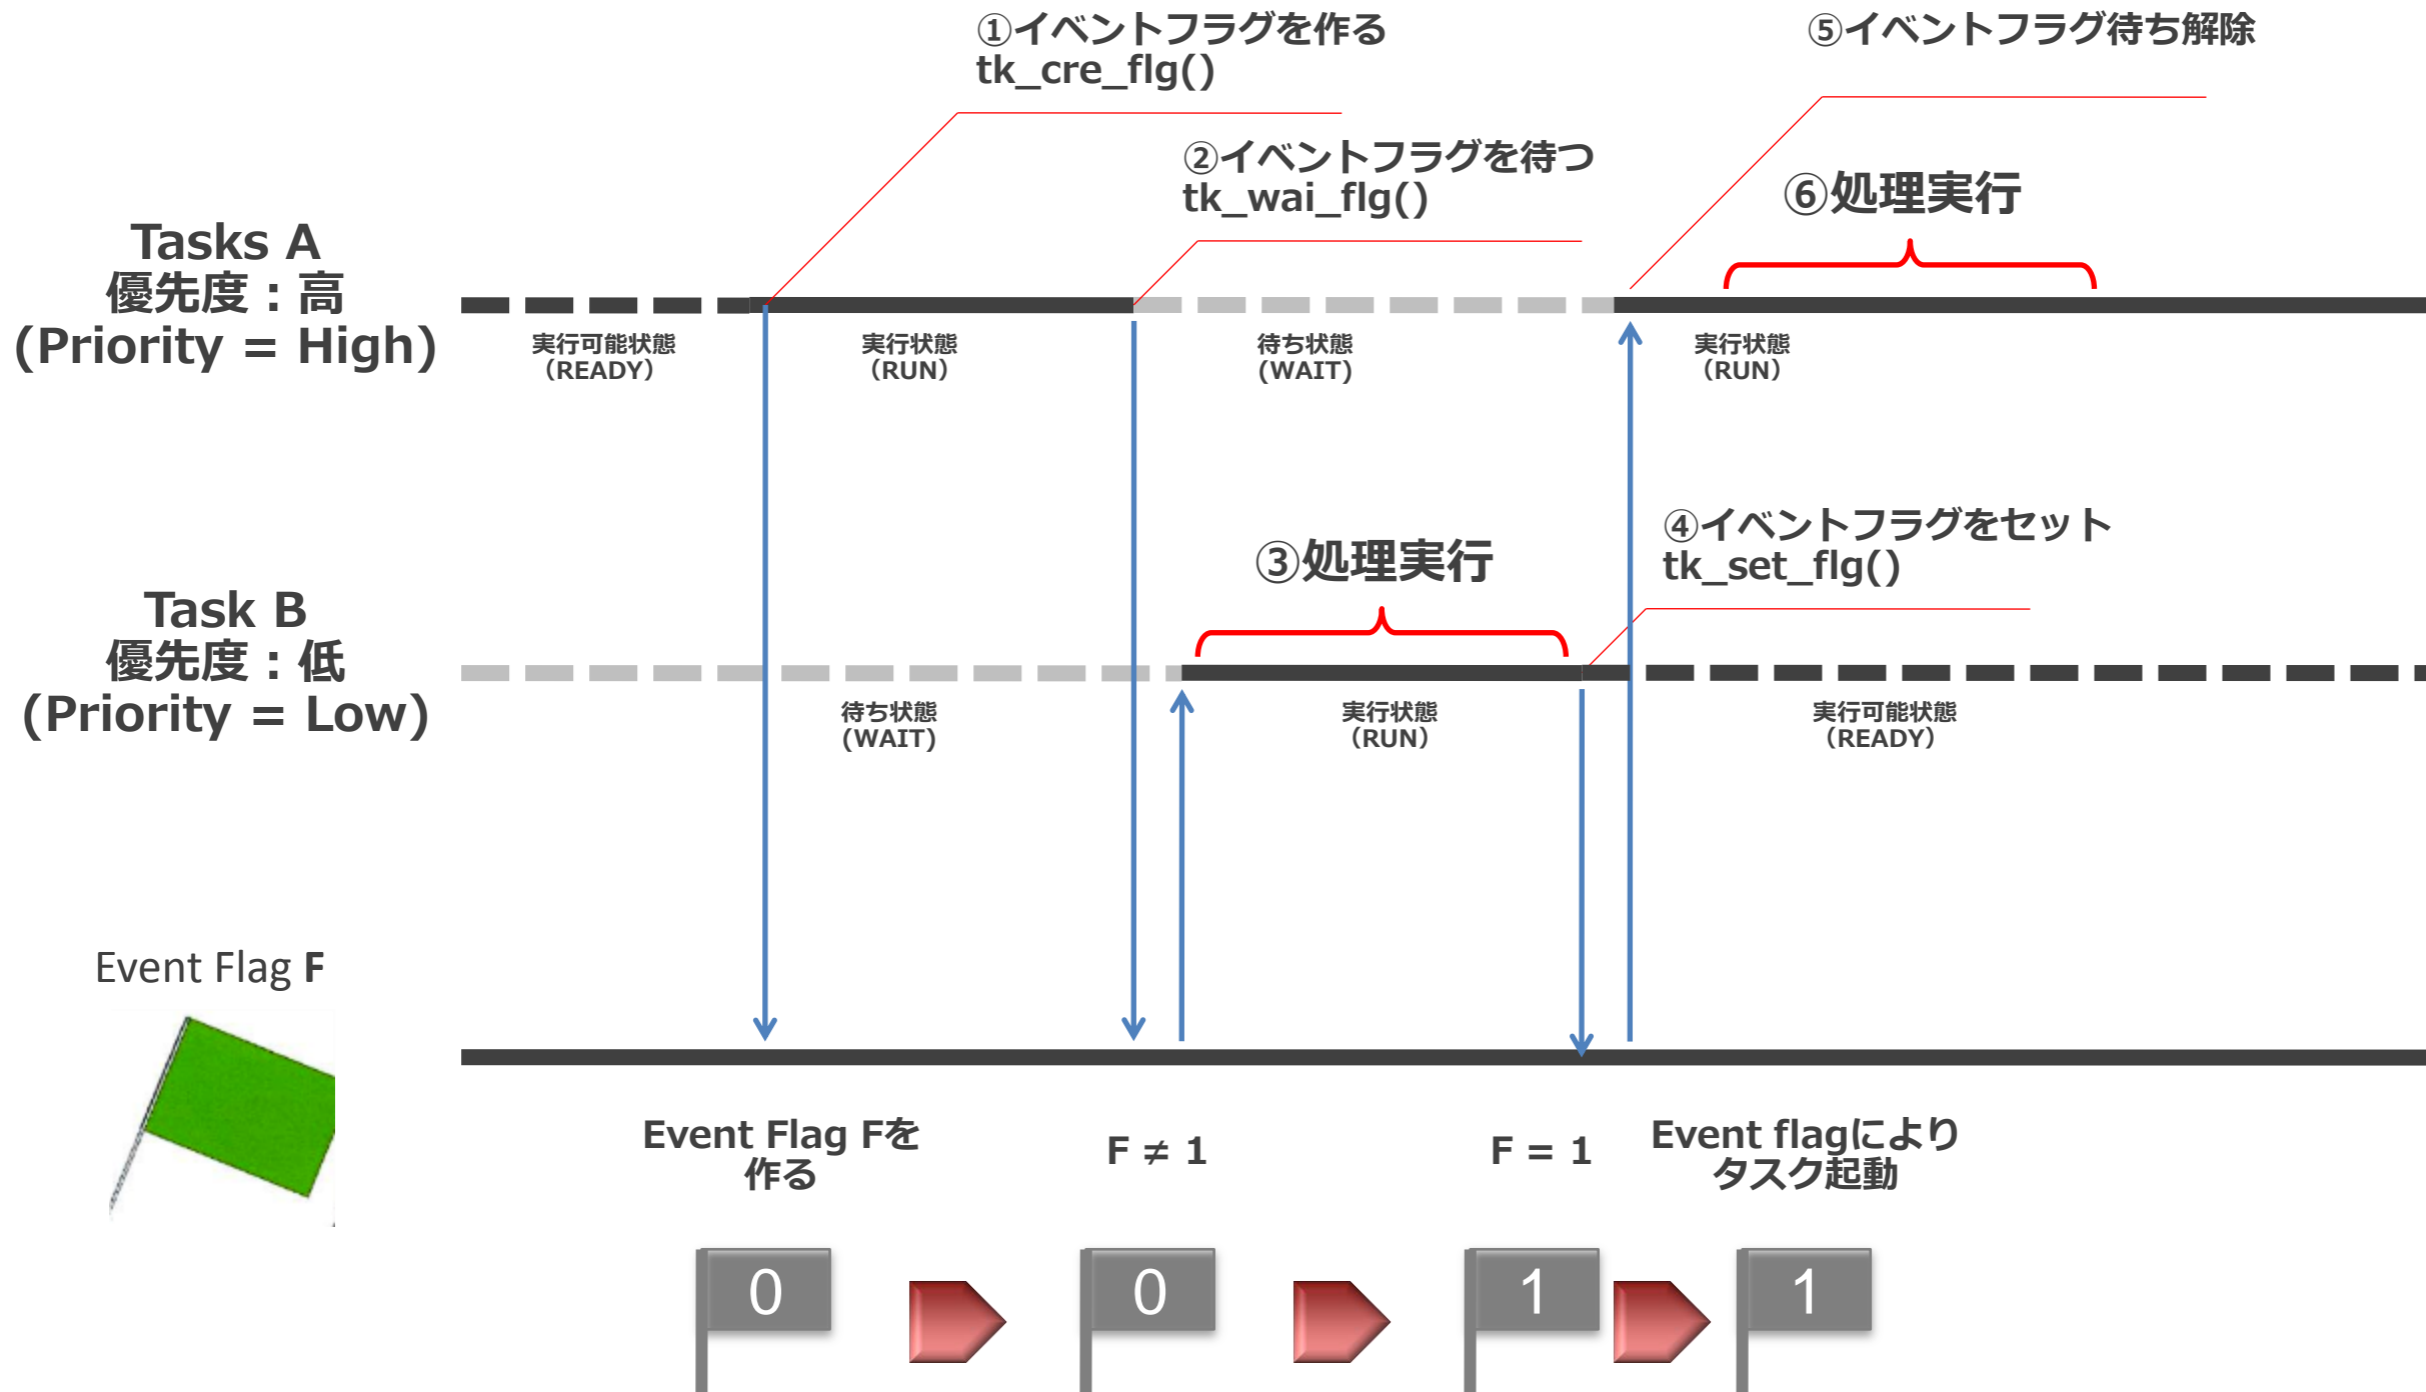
①イベントフラグを作る
tk_cre_flg()

⑤イベントフラグ待ち解除

②イベントフラグを待つ
tk_wai_flg()

⑥処理実行

Tasks A
優先度：高
(Priority = High)

実行可能状態
（READY）

実行状態
（RUN）

待ち状態
（WAIT）

実行状態
（RUN）

④イベントフラグをセット
tk_set_flg()

③処理実行

Task B
優先度：低
(Priority = Low)

待ち状態
（WAIT）

実行状態
（RUN）

実行可能状態
（READY）

Event Flag F

Event Flag Fを作る

F ≠ 1

F = 1

Event flagによりタスク起動

0

0

1

1